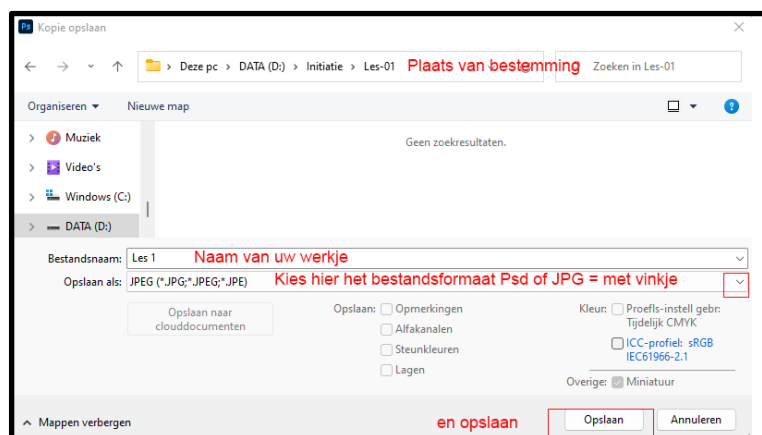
Kopie opslaan

Deze pc › DATA (D:) › Initiatie › Les-01 Plaats van bestemming

Zoeken in Les-01

Organiseren ▾ Nieuwe map

Muziek
Video's
Windows (C:)
DATA (D:)

Geen zoekresultaten.

Bestandsnaam: Les 1 Naam van uw werkje

Opslaan als: JPEG (*.JPG;*.JPEG;*.JPE) Kies hier het bestandsformaat Psd of JPG = met vinkje

Opslaan naar clouddocumenten

Opslaan: Opmerkingen
Alfakanalen
Steunkleuren
Lagen

Kleur: Proefls-instell gebr: Tijdelijk CMYK
ICC-profiel: sRGB IEC61966-2.1

Overige: Miniatuur

Mappen verbergen

en opslaan

Opslaan Annuleren